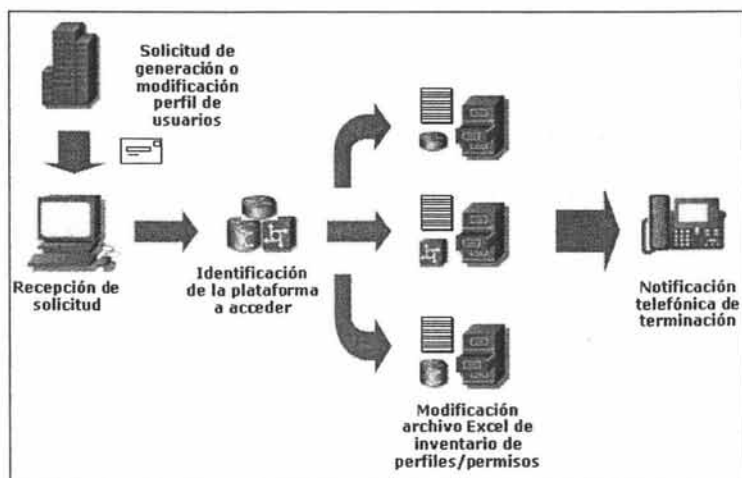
Solicitud de generación o modificación perfil de usuarios

Recepción de solicitud

Identificación de la plataforma a acceder

Modificación archivo Excel de inventario de perfiles/permisos

Notificación telefónica de terminación